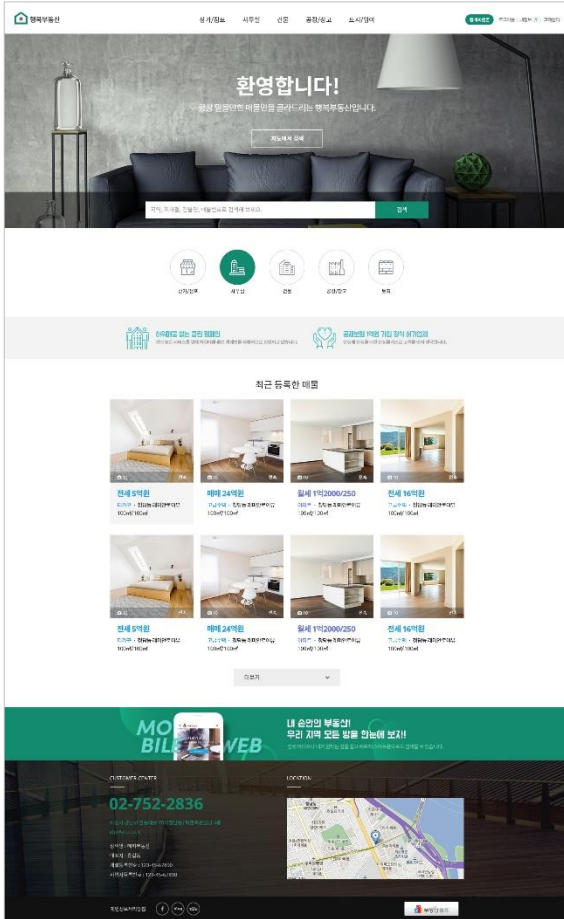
행복부동산

상가/점포 사무실 신축 공장/창고 토지/임야

환영합니다!
항상 믿을만한 매물만을 소개드리는 행복부동산입니다.

지도에서 검색

지역, 주거종, 건물명, 매물번호로 검색해 보세요.

검색

상가/점포 사무실 신축 공장/창고 토지

최근 등록한 매물

전세 5억원
100㎡/100㎡

매매 24억원
100㎡/100㎡

월세 1억2000/250
100㎡/100㎡

전세 16억원
100㎡/100㎡

전세 5억원
100㎡/100㎡

매매 24억원
100㎡/100㎡

월세 1억2000/250
100㎡/100㎡

전세 16억원
100㎡/100㎡

더보기

MOBILE WEB

내 손안의 부동산!
우리 지역 모든 방을 한눈에 보자!

CUSTOMER CENTER

02-752-2836

LOCATION